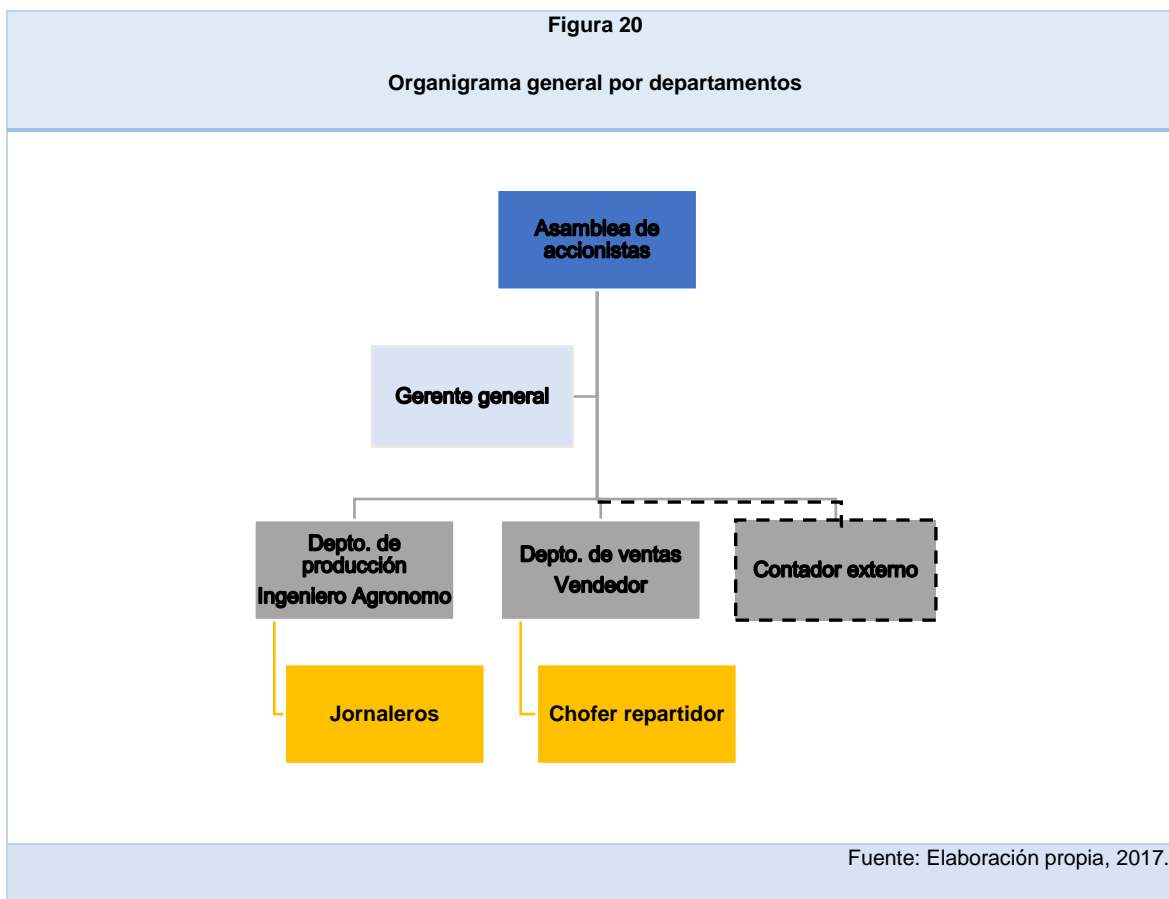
Figura 20

Organigrama general por departamentos

Asamblea de accionistas

Gerente general

Depto. de producción
Ingeniero Agronomo

Depto. de ventas
Vendedor

Contador externo

Jornaleros

Chofer repartidor

Fuente: Elaboración propia, 2017.